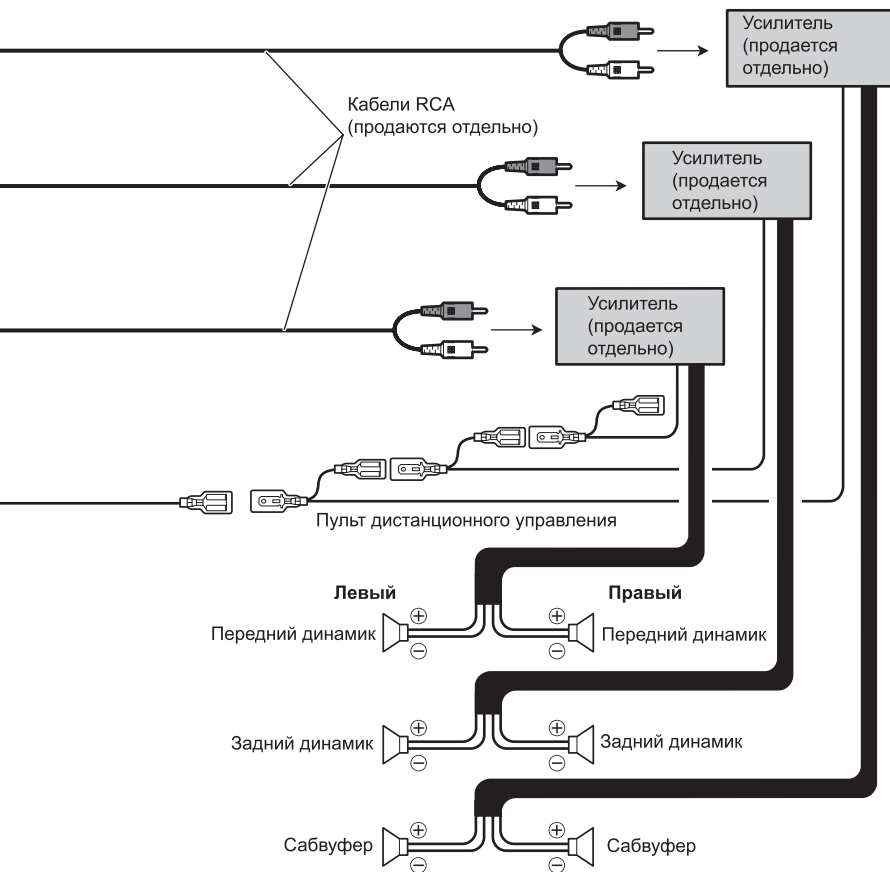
Усилитель (продается отдельно)

Кабели RCA (продаются отдельно)

Усилитель (продается отдельно)

Усилитель (продается отдельно)

Пульт дистанционного управления

Левый

Правый

Передний динамик

$\oplus$

$\ominus$

$\oplus$

$\ominus$

Передний динамик

Задний динамик

$\oplus$

$\ominus$

$\oplus$

$\ominus$

Задний динамик

Сабвуфер

$\oplus$

$\ominus$

$\oplus$

$\ominus$

Сабвуфер